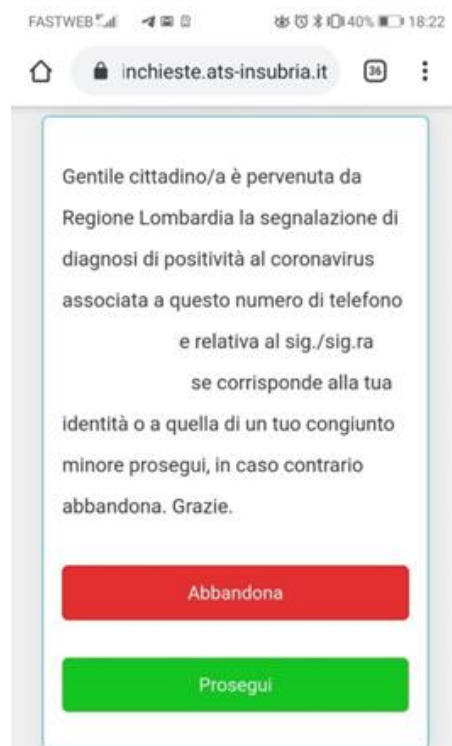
FASTWEB 40% 18:22

inchieste.ats-insubria.it 36

Gentile cittadino/a è pervenuta da Regione Lombardia la segnalazione di diagnosi di positività al coronavirus associata a questo numero di telefono e relativa al sig./sig.ra se corrisponde alla tua identità o a quella di un tuo congiunto minore prosegui, in caso contrario abbandona. Grazie.

Abbandona

Prosegui